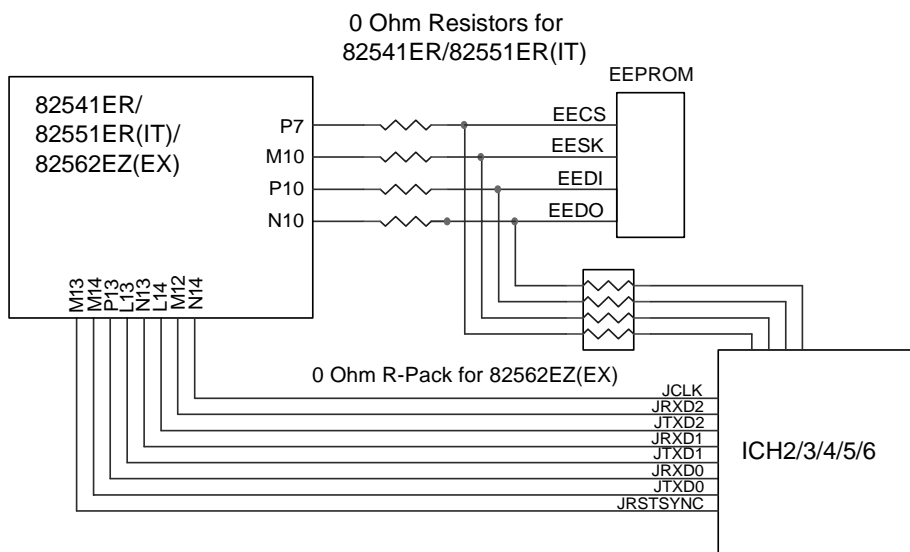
0 Ohm Resistors for
82541ER/82551ER(IT)

EEPROM

82541ER/
82551ER(IT)/
82562EZ(EX)

P7
M10
P10
N10

EECS
EESK
EEDI
EEDO

M13
M14
P13
L13
N13
L14
M12
N14

0 Ohm R-Pack for 82562EZ(EX)

JCLK
JRXD2
JTXD2
JRXD1
JTXD1
JRXD0
JTXD0
JRSTSYNC

ICH2/3/4/5/6